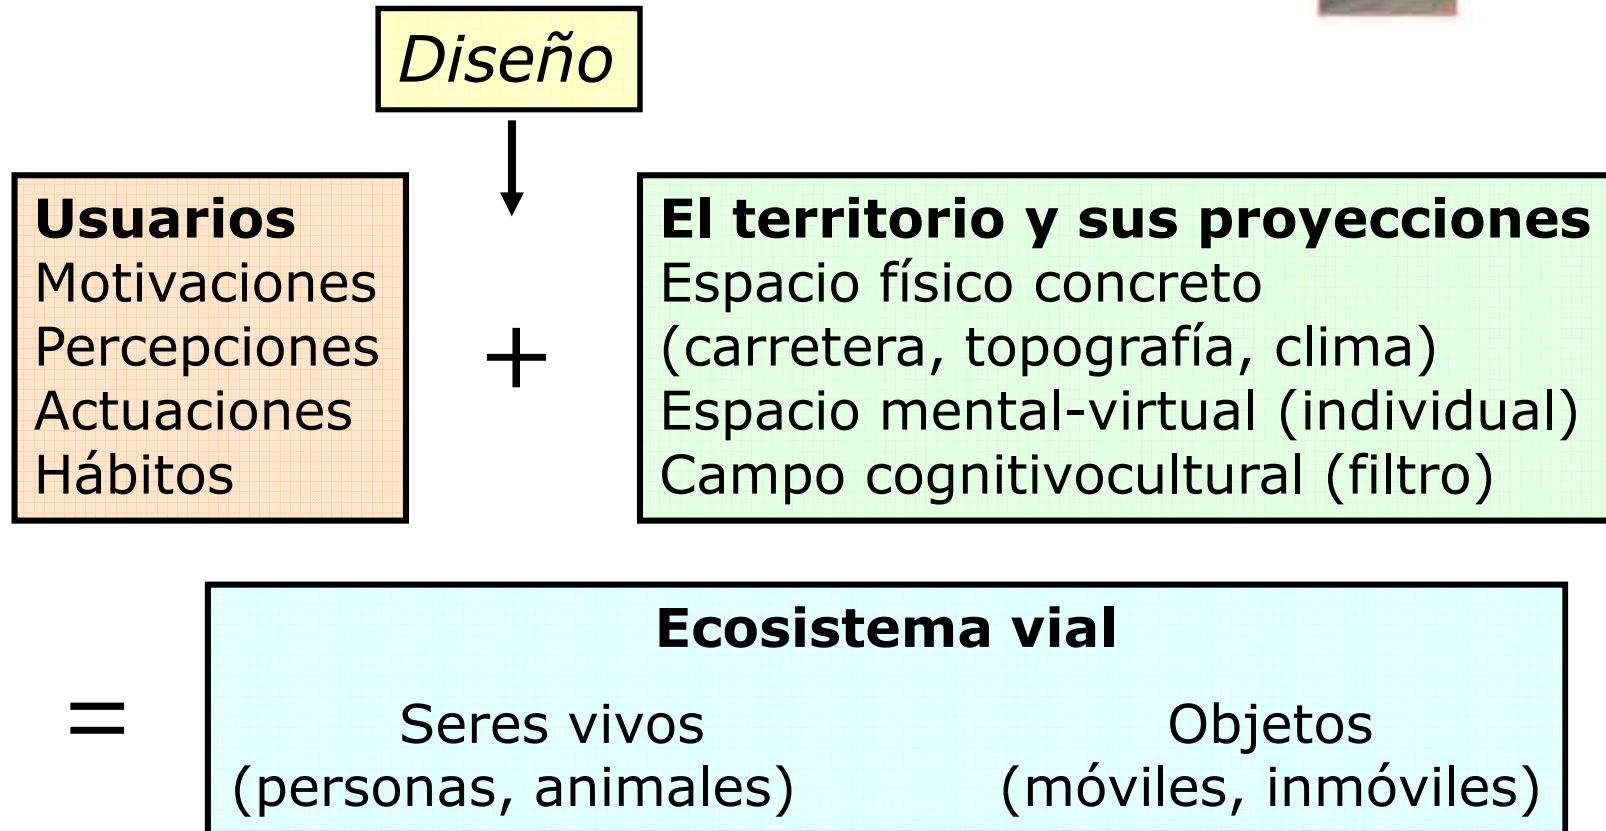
Diseño

Usuarios
Motivaciones
Percepciones
Actuaciones
Hábitos

+

El territorio y sus proyecciones
Espacio físico concreto
(carretera, topografía, clima)
Espacio mental-virtual (individual)
Campo cognitivocultural (filtro)

=

Ecosistema vial

Seres vivos
(personas, animales)

Objetos
(móviles, inmóviles)